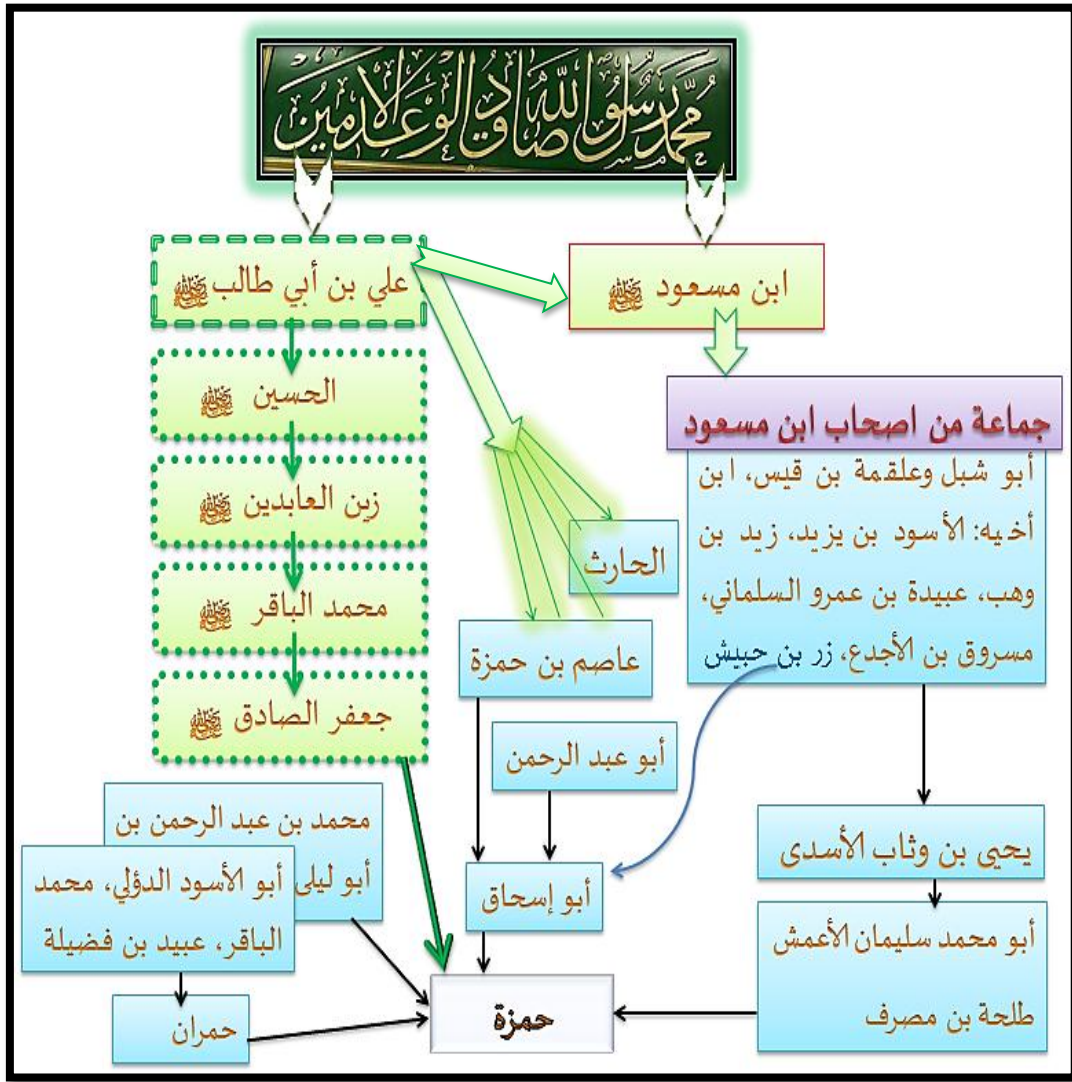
محمد رسول الله صادق الوعد الأمين

علي بن أبي طالب ﷺ

ابن مسعود ﷺ

الحسين ﷺ

زين العابدين ﷺ

محمد الباقر ﷺ

جعفر الصادق ﷺ

جماعة من اصحاب ابن مسعود

أبو شبل وعلقمة بن قيس، ابن أخيه: الأسود بن يزيد، زيد بن وهب، عبيدة بن عمرو السلماني، مسروق بن الأجدع، زر بن حبيش

الحارث

عاصم بن حمزة

أبو عبد الرحمن

أبو إسحاق

يحيى بن وثاب الأسدى

أبو محمد سليمان الأعمش طلحة بن مصرف

محمد بن عبد الرحمن بن أبو ليلى

أبو الأسود الدؤلي، محمد الباقر، عبيد بن فضيلة

حمران

حمزة